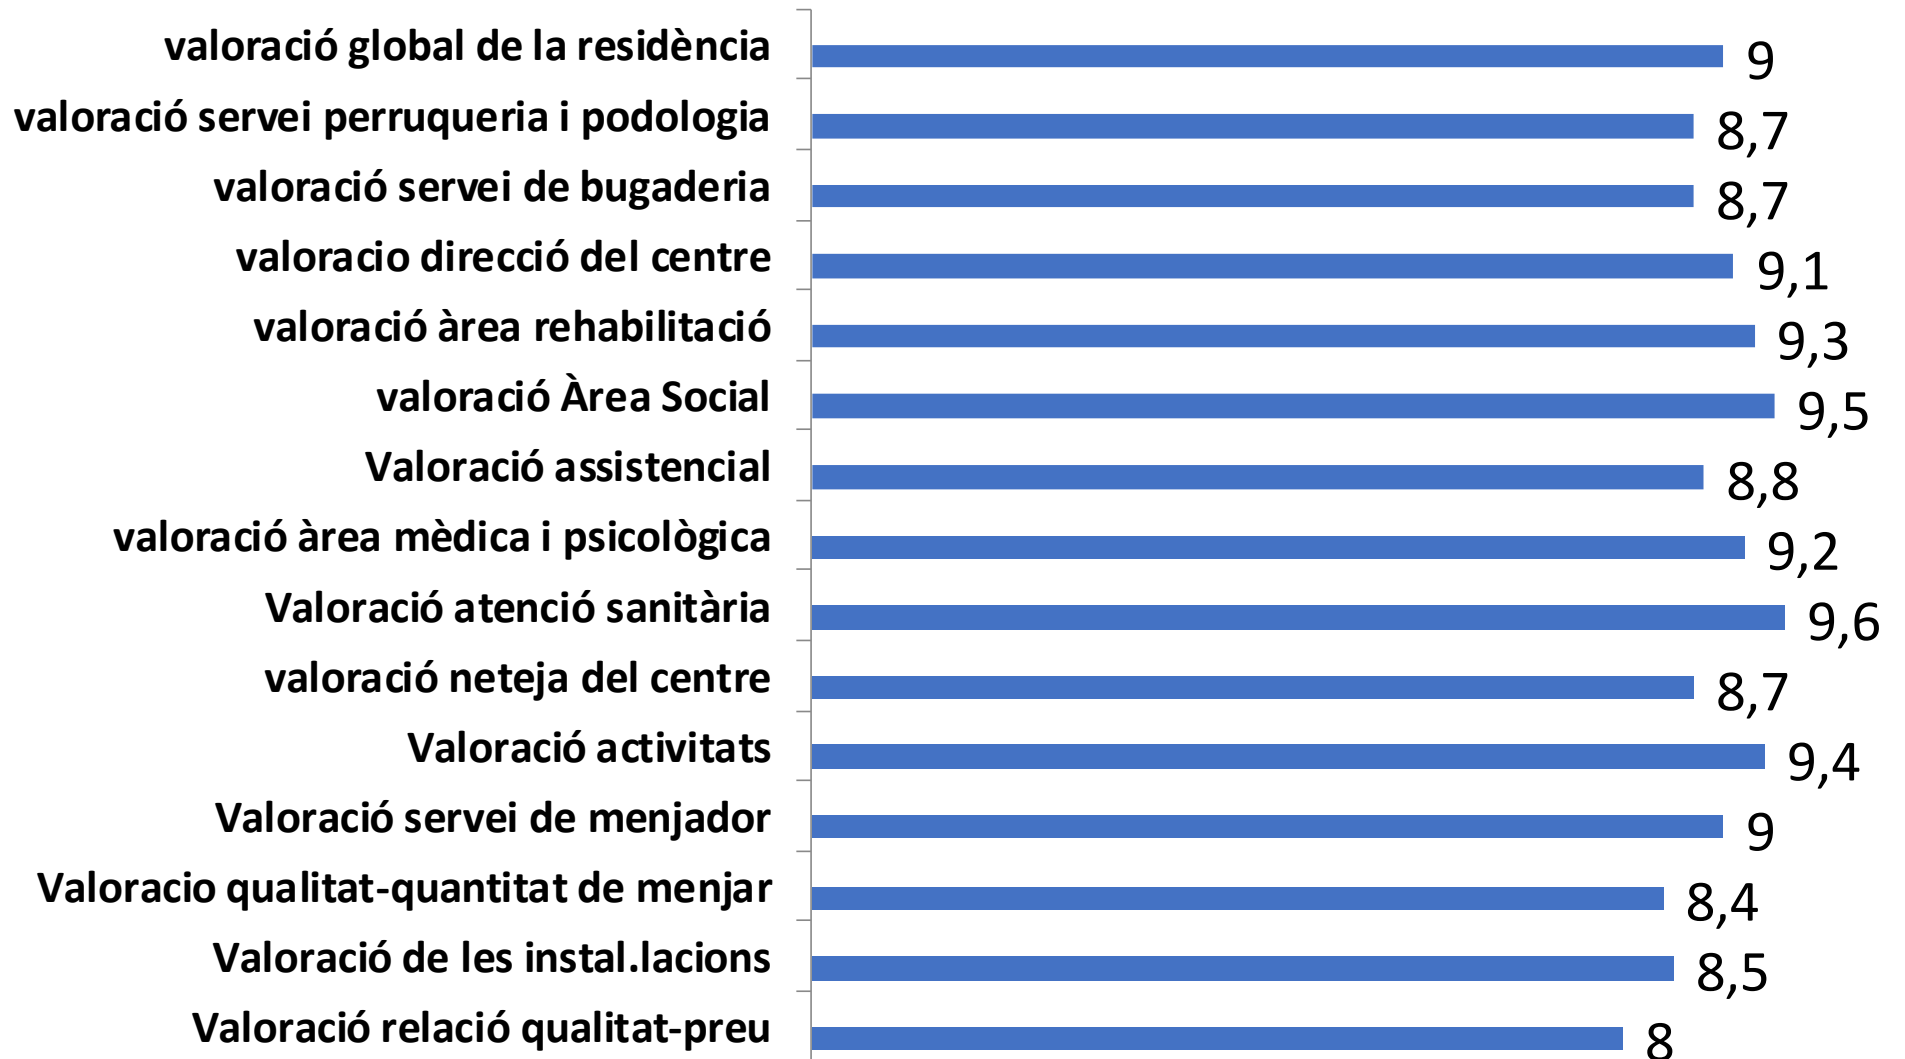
| | |
|---|---|
| valoració global de la residència | 9 |
| valoració servei perruqueria i podologia | 8,7 |
| valoració servei de bugaderia | 8,7 |
| valoracio direcció del centre | 9,1 |
| valoració àrea rehabilitació | 9,3 |
| valoració Àrea Social | 9,5 |
| Valoració assistencial | 8,8 |
| valoració àrea mèdica i psicològica | 9,2 |
| Valoració atenció sanitària | 9,6 |
| valoració neteja del centre | 8,7 |
| Valoració activitats | 9,4 |
| Valoració servei de menjador | 9 |
| Valoracio qualitat-quantitat de menjar | 8,4 |
| Valoració de les instal.lacions | 8,5 |
| Valoració relació qualitat-preu | 8 |